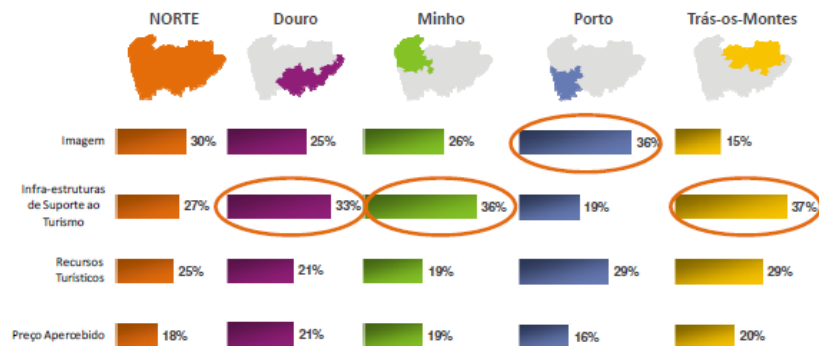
| | NORTE | Douro | Minho | Porto | Trás-os-Montes |
|---|---|---|---|---|---|
| Imagem | 30% | 25% | 26% | 36% | 15% |
| Infra-estruturas de Suporte ao Turismo | 27% | 33% | 36% | 19% | 37% |
| Recursos Turísticos | 25% | 21% | 19% | 29% | 29% |
| Preço Apercebido | 18% | 21% | 19% | 16% | 20% |